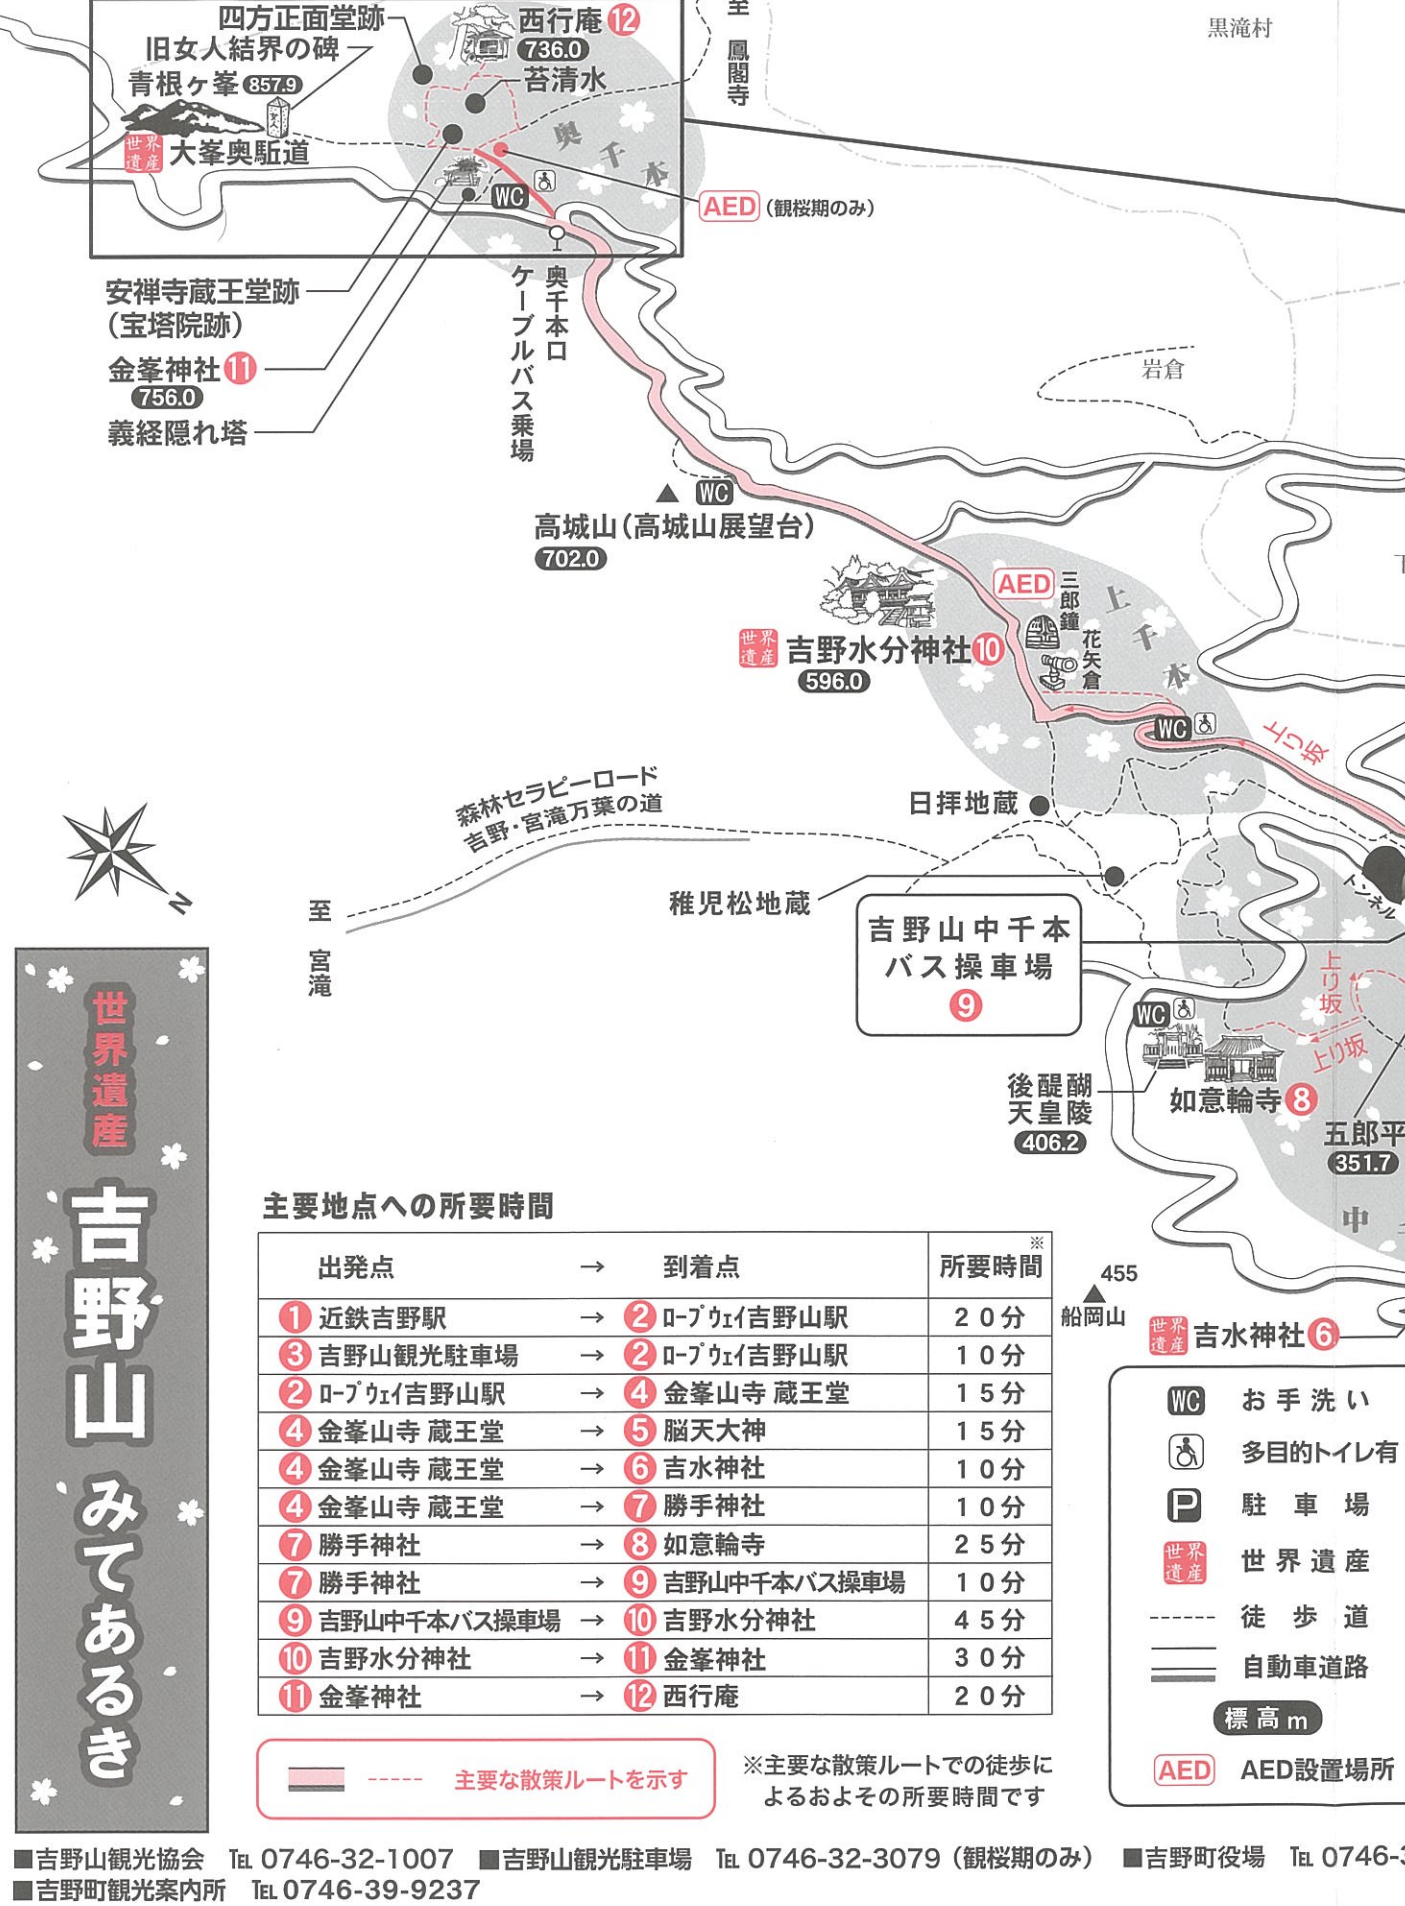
四方正面堂跡
旧女人結界の碑
青根ヶ峯 857.9
世界遺産 大峯奥駈道
西行庵 12
736.0
苔清水
奥千本
至 鳳閣寺
黒滝村
WC
AED（観桜期のみ）
安禅寺蔵王堂跡（宝塔院跡）
金峯神社 11
756.0
義経隠れ塔
奥千本口 ケーブルバス乗場
岩倉
WC
高城山（高城山展望台）
702.0
AED
三郎鐘
花矢倉
上千本
世界遺産 吉野水分神社 10
596.0
WC
上り坂
森林セラピーロード
吉野・宮滝万葉の道
日拝地蔵
稚児松地蔵
トンネル
至 宮滝
N
吉野山中千本 バス操車場 9
上り坂
上り坂
WC
後醍醐天皇陵
406.2
如意輪寺 8
五郎平
351.7
中
世界遺産
吉野山
みてあるき

主要地点への所要時間

| 出発点 | → | 到着点 | 所要時間※ |
|---|---|---|---|
| 1 近鉄吉野駅 | → | 2 ﾛｰﾌﾟｳｪｲ吉野山駅 | 20分 |
| 3 吉野山観光駐車場 | → | 2 ﾛｰﾌﾟｳｪｲ吉野山駅 | 10分 |
| 2 ﾛｰﾌﾟｳｪｲ吉野山駅 | → | 4 金峯山寺 蔵王堂 | 15分 |
| 4 金峯山寺 蔵王堂 | → | 5 脳天大神 | 15分 |
| 4 金峯山寺 蔵王堂 | → | 6 吉水神社 | 10分 |
| 4 金峯山寺 蔵王堂 | → | 7 勝手神社 | 10分 |
| 7 勝手神社 | → | 8 如意輪寺 | 25分 |
| 7 勝手神社 | → | 9 吉野山中千本バス操車場 | 10分 |
| 9 吉野山中千本バス操車場 | → | 10 吉野水分神社 | 45分 |
| 10 吉野水分神社 | → | 11 金峯神社 | 30分 |
| 11 金峯神社 | → | 12 西行庵 | 20分 |

455
船岡山
世界遺産 吉水神社 6
WC お手洗い
多目的トイレ有
P 駐車場
世界遺産 世界遺産
徒歩道
自動車道路
標高 m
AED AED設置場所
主要な散策ルートを示す
※主要な散策ルートでの徒歩によるおよその所要時間です
■吉野山観光協会 TEL 0746-32-1007 ■吉野山観光駐車場 TEL 0746-32-3079（観桜期のみ） ■吉野町役場 TEL 0746-3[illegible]
■吉野町観光案内所 TEL 0746-39-9237